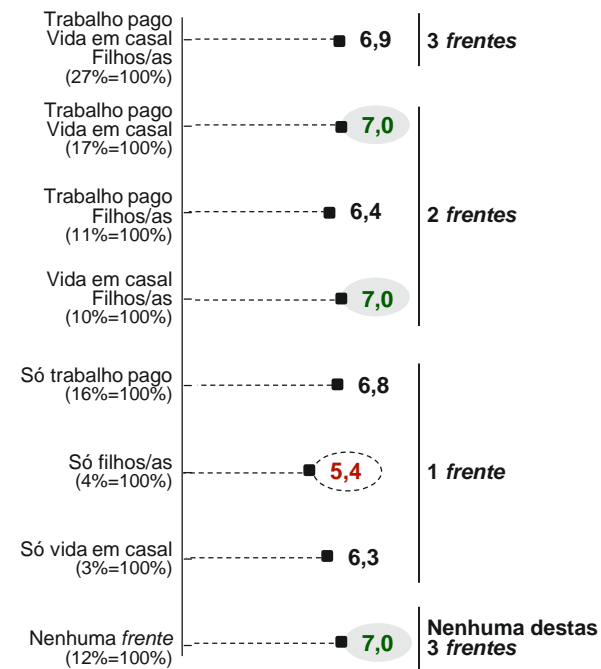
Trabalho pago
Vida em casal
Filhos/as
(27%=100%)

6,9

3 *frentes*

Trabalho pago
Vida em casal
(17%=100%)

7,0

Trabalho pago
Filhos/as
(11%=100%)

6,4

2 *frentes*

Vida em casal
Filhos/as
(10%=100%)

7,0

Só trabalho pago
(16%=100%)

6,8

Só filhos/as
(4%=100%)

5,4

1 *frente*

Só vida em casal
(3%=100%)

6,3

Nenhuma *frente*
(12%=100%)

7,0

Nenhuma destas
3 *frentes*